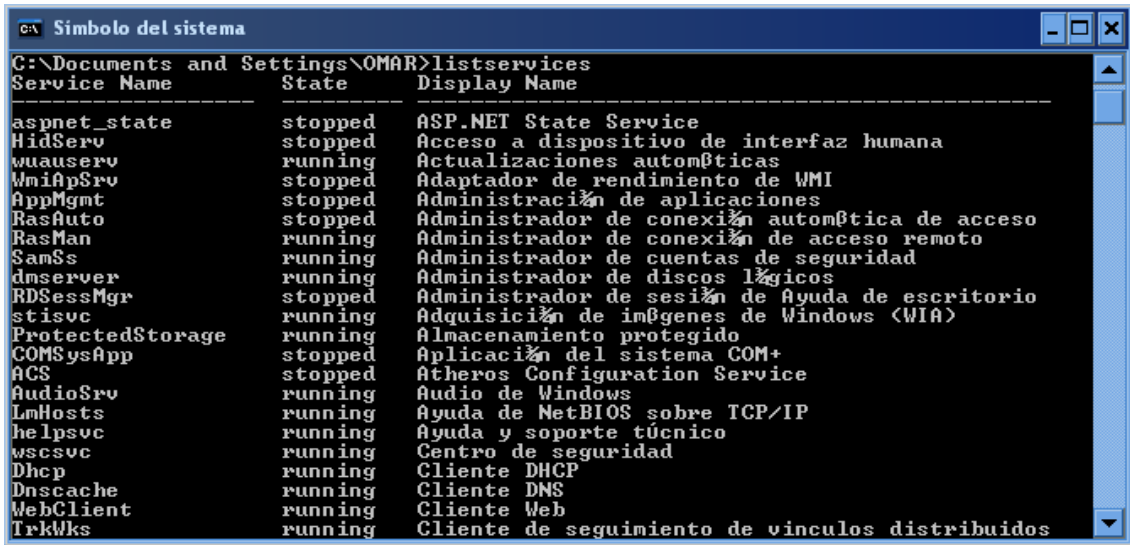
Simbolo del sistema

C:\Documents and Settings\OMAR>listservices

| Service Name | State | Display Name |
|---|---|---|
| aspnet_state | stopped | ASP.NET State Service |
| HidServ | stopped | Acceso a dispositivo de interfaz humana |
| wuauserv | running | Actualizaciones automβticas |
| WmiApSrv | stopped | Adaptador de rendimiento de WMI |
| AppMgmt | stopped | Administraci½n de aplicaciones |
| RasAuto | stopped | Administrador de conexi½n automβtica de acceso |
| RasMan | running | Administrador de conexi½n de acceso remoto |
| SamSs | running | Administrador de cuentas de seguridad |
| dmserver | running | Administrador de discos l½gicos |
| RDSessMgr | stopped | Administrador de sesi½n de Ayuda de escritorio |
| stisvc | running | Adquisici½n de imβgenes de Windows (WIA) |
| ProtectedStorage | running | Almacenamiento protegido |
| COMSysApp | stopped | Aplicaci½n del sistema COM+ |
| ACS | stopped | Atheros Configuration Service |
| AudioSrv | running | Audio de Windows |
| LmHosts | running | Ayuda de NetBIOS sobre TCP/IP |
| helpsvc | running | Ayuda y soporte tÚcnico |
| wscsvc | running | Centro de seguridad |
| Dhcp | running | Cliente DHCP |
| Dnscache | running | Cliente DNS |
| WebClient | running | Cliente Web |
| TrkWks | running | Cliente de seguimiento de vinculos distribuidos |